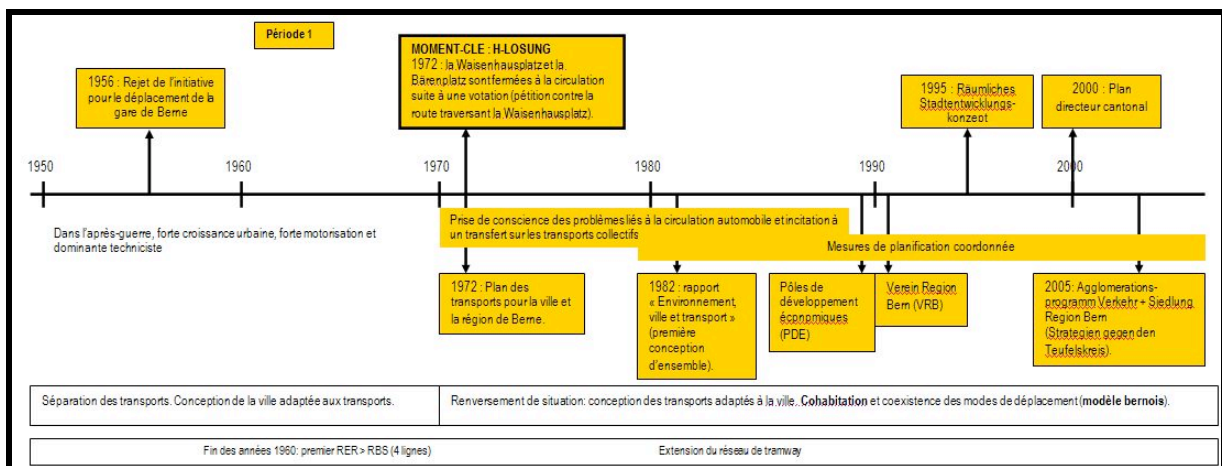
Période 1

1956 : Rejet de l'initiative pour le déplacement de la gare de Berne

MOMENT-CLE : H-LOSUNG
1972 : la Waisenhausplatz et la Bärenplatz sont fermées à la circulation suite à une votation (pétition contre la route traversant la Waisenhausplatz).

1995 : Räumliches Stadtentwicklungskonzept

2000 : Plan directeur cantonal

1950

1960

1970

1980

1990

2000

Dans l'après-guerre, forte croissance urbaine, forte motorisation et dominante techniciste

Prise de conscience des problèmes liés à la circulation automobile et incitation à un transfert sur les transports collectifs

Mesures de planification coordonnée

1972 : Plan des transports pour la ville et la région de Berne.

1982 : rapport « Environnement, ville et transport » (première conception d'ensemble).

Pôles de développement économiques (PDE)

Verein Region Bern (VRB)

2005: Agglomerationsprogramm Verkehr + Siedlung Region Bern (Strategien gegen den Teufelskreis).

Séparation des transports. Conception de la ville adaptée aux transports.

Renversement de situation: conception des transports adaptés à la ville. Cohabitation et coexistence des modes de déplacement (modèle bernois).

Fin des années 1960: premier RER > RBS (4 lignes)

Extension du réseau de tramway